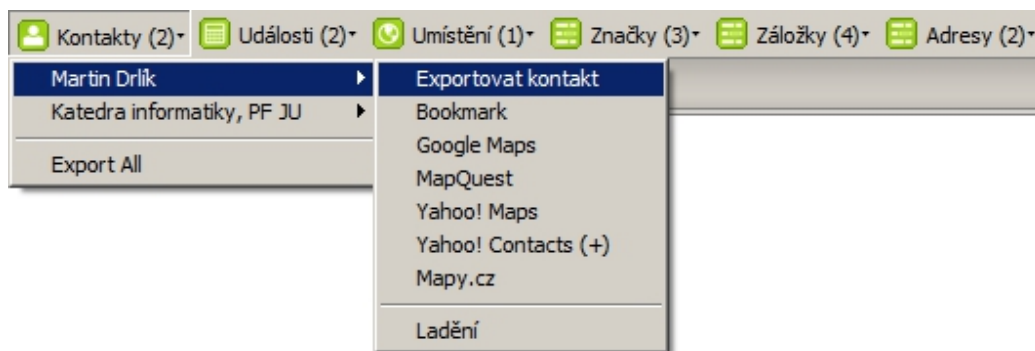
Kontakty (2) Události (2) Umístění (1) Značky (3) Záložky (4) Adresy (2)

Martin Drlík
Katedra informatiky, PF JU
Export All

Exportovat kontakt
Bookmark
Google Maps
MapQuest
Yahoo! Maps
Yahoo! Contacts (+)
Mapy.cz
Ladění